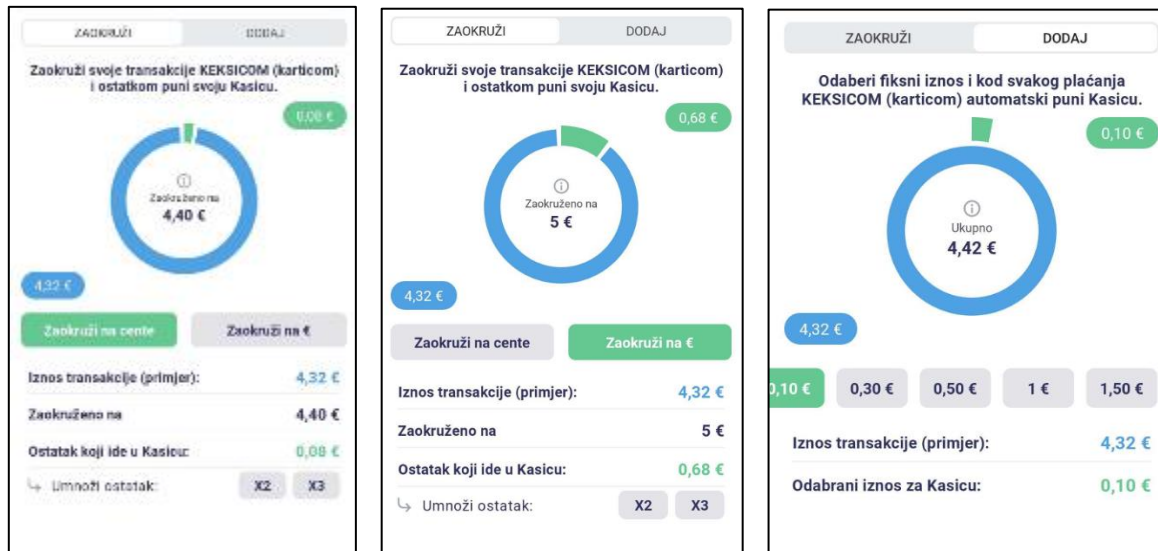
ZAOKRUŽI
DODAJ

Zaokruži svoje transakcije KEKSICOM (karticom) i ostatkom puni svoju Kasicu.

0,08 €

ⓘ
Zaokruženo na
4,40 €

4,32 €

Zaokruži na cente
Zaokruži na €

Iznos transakcije (primjer): 4,32 €
Zaokruženo na 4,40 €
Ostatak koji ide u Kasicu: 0,08 €
↳ Umnoži ostatak: X2 X3

ZAOKRUŽI
DODAJ

Zaokruži svoje transakcije KEKSICOM (karticom) i ostatkom puni svoju Kasicu.

0,68 €

ⓘ
Zaokruženo na
5 €

4,32 €

Zaokruži na cente
Zaokruži na €

Iznos transakcije (primjer): 4,32 €
Zaokruženo na 5 €
Ostatak koji ide u Kasicu: 0,68 €
↳ Umnoži ostatak: X2 X3

ZAOKRUŽI
DODAJ

Odaberi fiksni iznos i kod svakog plaćanja KEKSICOM (karticom) automatski puni Kasicu.

0,10 €

ⓘ
Ukupno
4,42 €

4,32 €

0,10 € 0,30 € 0,50 € 1 € 1,50 €

Iznos transakcije (primjer): 4,32 €
Odabrani iznos za Kasicu: 0,10 €